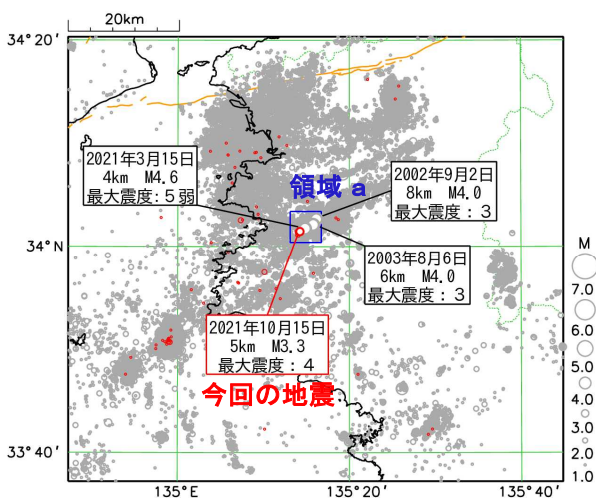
20km

34°20′

34°N

33°40′

135°E

135°20′

135°40′

2021年3月15日
4km M4.6
最大震度：5弱

2002年9月2日
8km M4.0
最大震度：3

領域 a

2003年8月6日
6km M4.0
最大震度：3

2021年10月15日
5km M3.3
最大震度：4

今回の地震

M
7.0
6.0
5.0
4.0
3.0
2.0
1.0